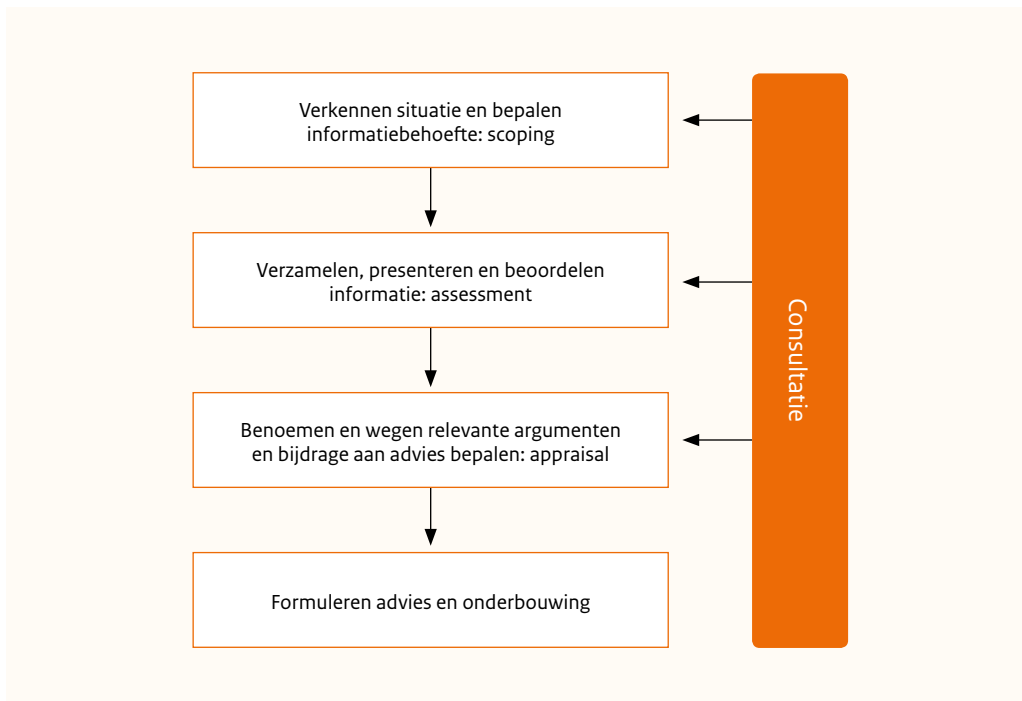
Verkennen situatie en bepalen informatiebehoefte: scoping

Verzamelen, presenteren en beoordelen informatie: assessment

Benoemen en wegen relevante argumenten en bijdrage aan advies bepalen: appraisal

Formuleren advies en onderbouwing

Consultatie